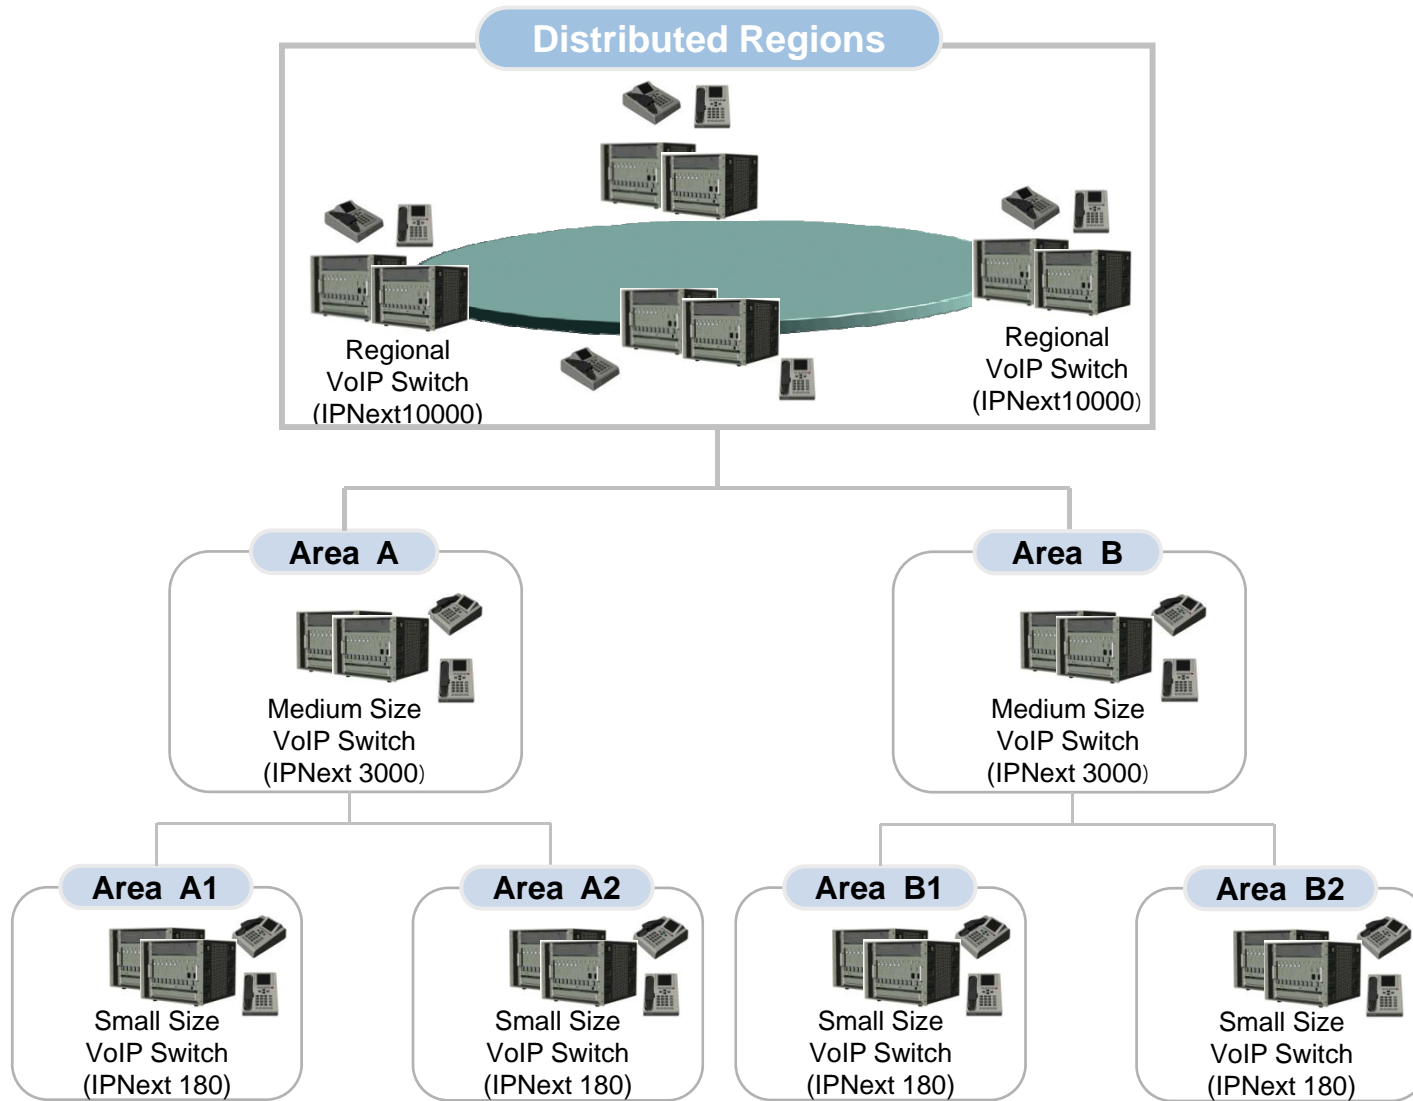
Distributed Regions

Regional
VoIP Switch
(IPNext10000)

Regional
VoIP Switch
(IPNext10000)

Area A

Medium Size
VoIP Switch
(IPNext 3000)

Area B

Medium Size
VoIP Switch
(IPNext 3000)

Area A1

Small Size
VoIP Switch
(IPNext 180)

Area A2

Small Size
VoIP Switch
(IPNext 180)

Area B1

Small Size
VoIP Switch
(IPNext 180)

Area B2

Small Size
VoIP Switch
(IPNext 180)